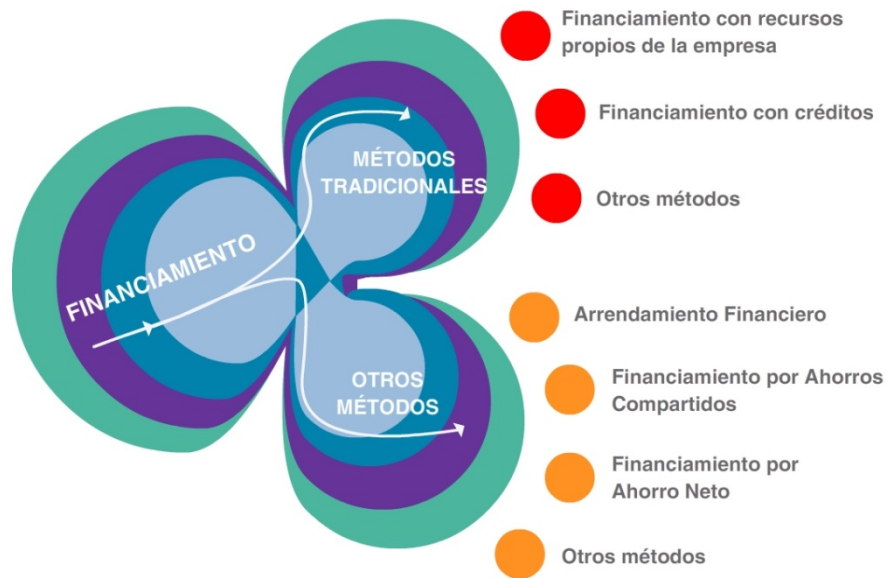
FINANCIAMIENTO

MÉTODOS TRADICIONALES

OTROS MÉTODOS

Financiamiento con recursos propios de la empresa

Financiamiento con créditos

Otros métodos

Arrendamiento Financiero

Financiamiento por Ahorros Compartidos

Financiamiento por Ahorro Neto

Otros métodos